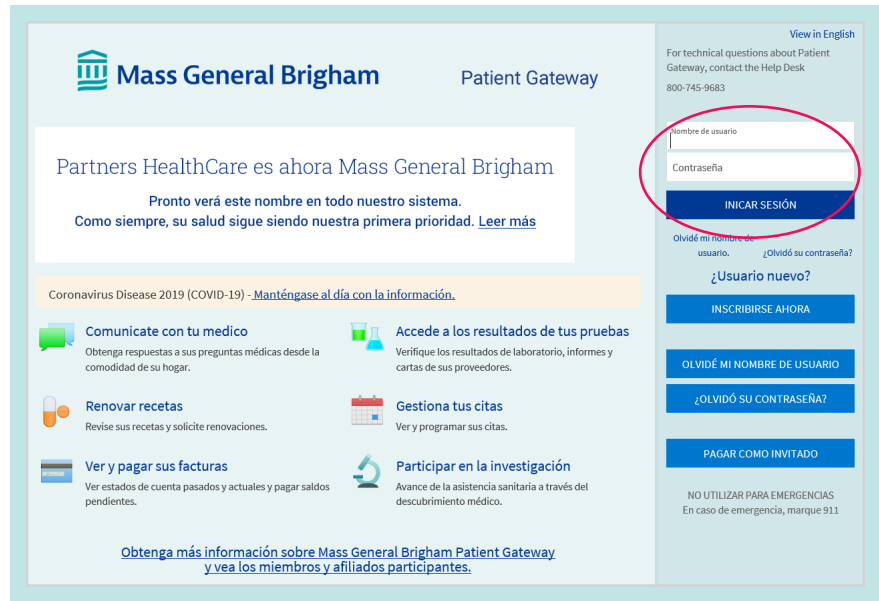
Mass General Brigham

Patient Gateway

Partners HealthCare es ahora Mass General Brigham

Pronto verá este nombre en todo nuestro sistema. Como siempre, su salud sigue siendo nuestra primera prioridad. Leer más

Coronavirus Disease 2019 (COVID-19) - Manténgase al día con la información.

Comunicate con tu medico
Obtenga respuestas a sus preguntas médicas desde la comodidad de su hogar.

Accede a los resultados de tus pruebas
Verifique los resultados de laboratorio, informes y cartas de sus proveedores.

Renovar recetas
Revise sus recetas y solicite renovaciones.

Gestiona tus citas
Ver y programar sus citas.

Ver y pagar sus facturas
Ver estados de cuenta pasados y actuales y pagar saldos pendientes.

Participar en la investigación
Avance de la asistencia sanitaria a través del descubrimiento médico.

Obtenga más información sobre Mass General Brigham Patient Gateway y vea los miembros y afiliados participantes.

View in English

For technical questions about Patient Gateway, contact the Help Desk

800-745-9683

Nombre de usuario

Contraseña

INICAR SESIÓN

Olvidé mi nombre de usuario.

¿Olvidó su contraseña?

¿Usuario nuevo?

INSCRIBIRSE AHORA

OLVIDÉ MI NOMBRE DE USUARIO

¿OLVIDÓ SU CONTRASEÑA?

PAGAR COMO INVITADO

NO UTILIZAR PARA EMERGENCIAS
En caso de emergencia, marque 911